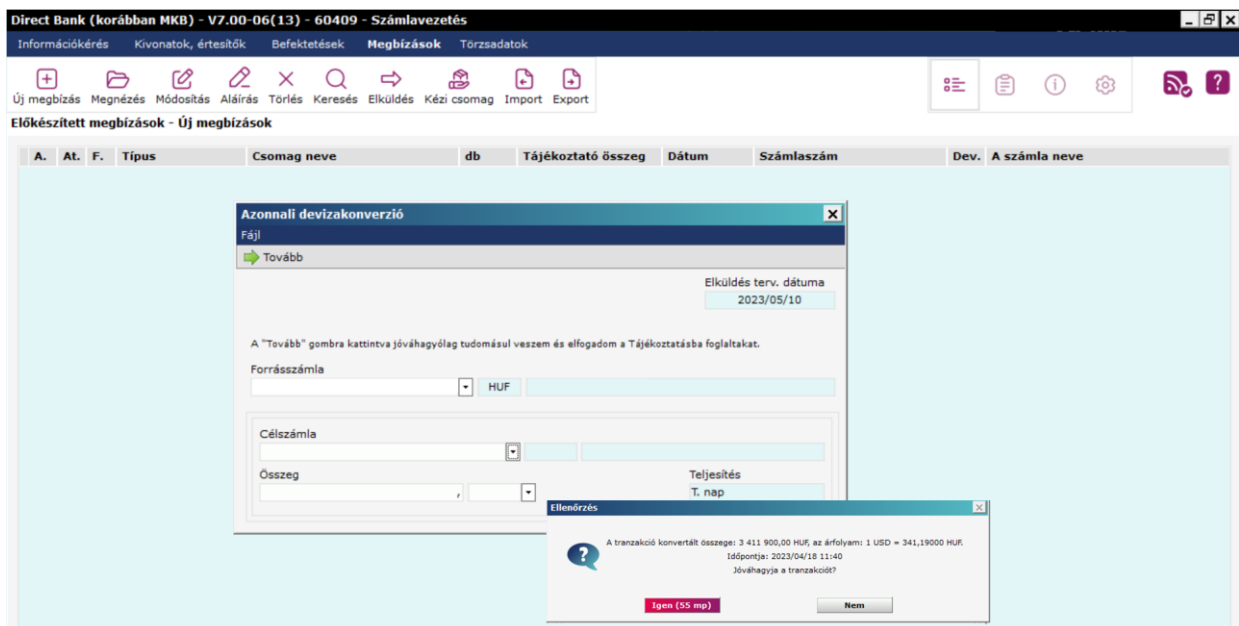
Direct Bank (korábban MKB) - V7.00-06(13) - 60409 - Számlavezetés

Információkérés Kivonatok, értesítők Befektetések Megbízások Törzsadatok

Új megbízás Megnézés Módosítás Aláírás Törlés Keresés Elküldés Kézi csomag Import Export

Előkészített megbízások - Új megbízások

| A. | At. | F. | Típus | Csomag neve | db | Tájékoztató összeg | Dátum | Számlaszám | Dev. | A számla neve |
|---|---|---|---|---|---|---|---|---|---|---|

Azonnali devizakonverzió

Fájl

Tovább

Elküldés terv. dátuma
2023/05/10

A "Tovább" gombra kattintva jóváhagyólag tudomásul veszem és elfogadom a Tájékoztatásba foglaltakat.

Forrásszámla
HUF

Célszámla

Összeg
,

Teljesítés
T. nap

Ellenőrzés

A tranzakció konvertált összege: 3 411 900,00 HUF, az árfolyam: 1 USD = 341,19000 HUF.
Időpontja: 2023/04/18 11:40
Jóváhagyja a tranzakciót?

Igen (55 mp) Nem